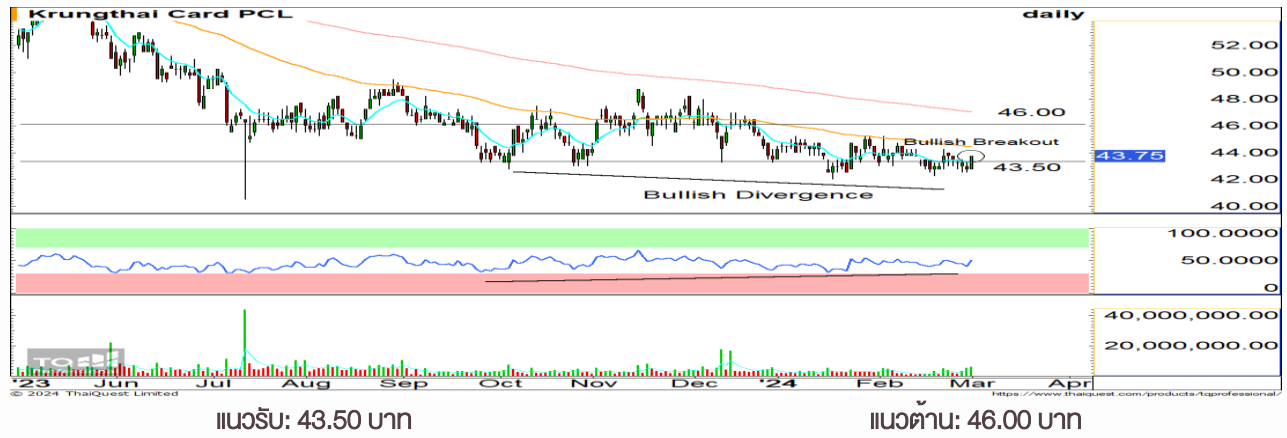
Krungthai Card PCL
daily

52.00
50.00
48.00
46.00
44.00
43.75
42.00
40.00

46.00
Bullish Breakout
43.50
Bullish Divergence

100.0000
50.0000
0

40,000,000.00
20,000,000.00

'23 Jun Jul Aug Sep Oct Nov Dec '24 Feb Mar Apr

© 2024 ThaiQuest Limited
https://www.thaiquest.com/products/tqprofessional/

แนวรับ: 43.50 บาท
แนวต้าน: 46.00 บาท